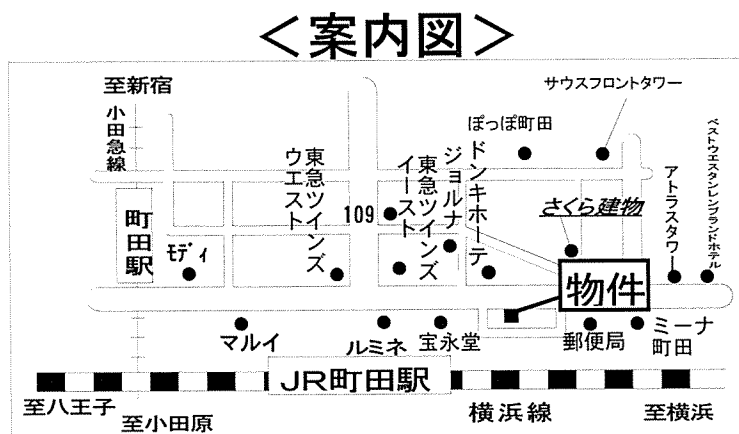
<案内図>

至新宿

小田急線

町田駅

モディ

東急ツインズ ウエスト

109

東急ツインズ イースト

ジョルナ

ドンキホーテ

ぽっぽ町田

サウスフロントタワー

さくら建物

アトラスタワー

ベストウエスタンレンブラントホテル

物件

マルイ

ルミネ

宝永堂

郵便局

ミーナ町田

JR町田駅

至八王子

至小田原

横浜線

至横浜